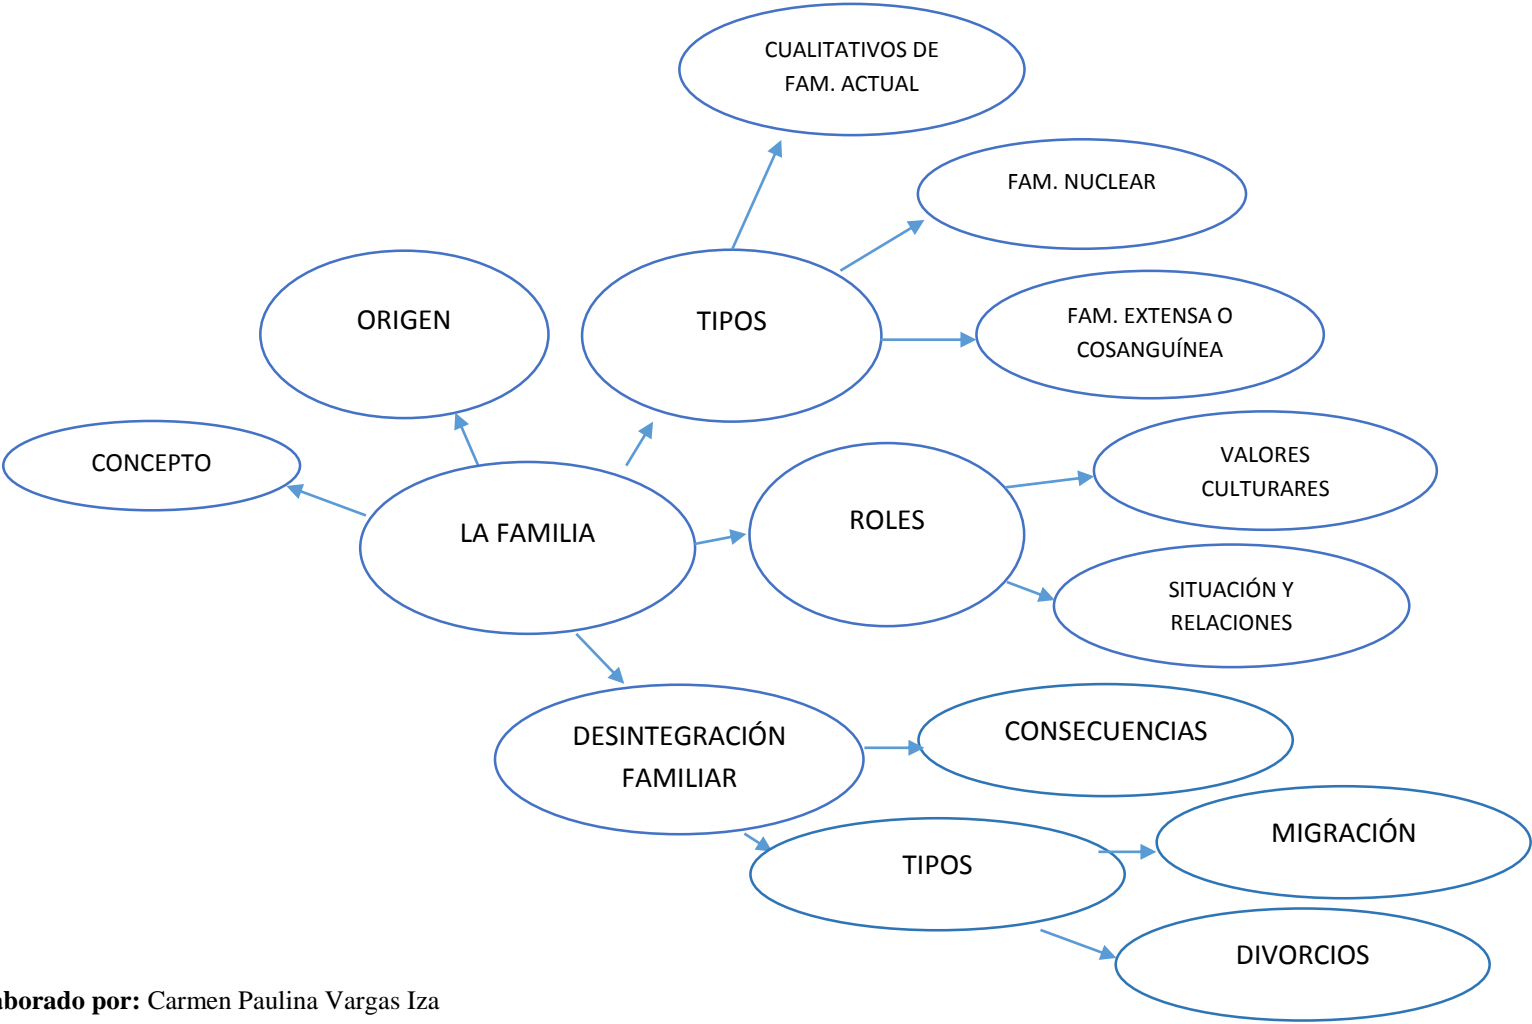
CUALITATIVOS DE FAM. ACTUAL

FAM. NUCLEAR

ORIGEN

TIPOS

FAM. EXTENSA O COSANGUÍNEA

CONCEPTO

VALORES CULTURARES

LA FAMILIA

ROLES

SITUACIÓN Y RELACIONES

DESINTEGRACIÓN FAMILIAR

CONSECUENCIAS

TIPOS

MIGRACIÓN

DIVORCIOS

aborado por: Carmen Paulina Vargas Iza